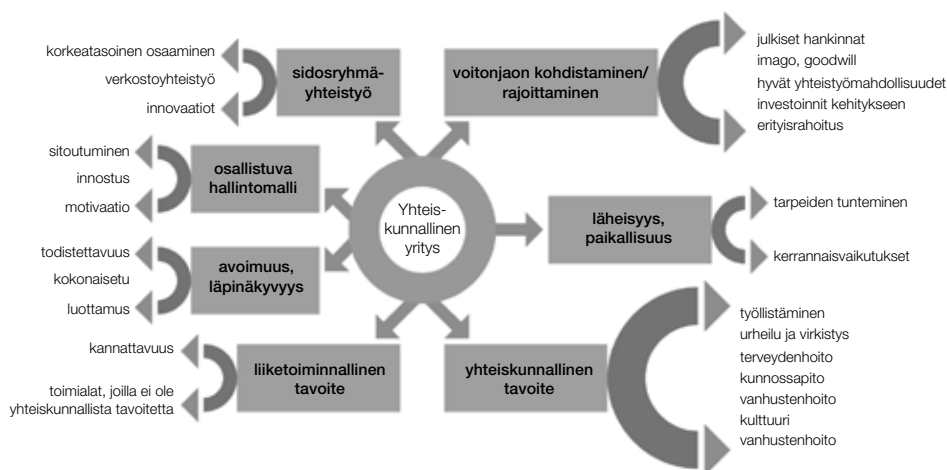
Yhteiskunnallinen yritys

sidosryhmäyhteistyö

korkeatasoinen osaaminen
verkostoyhteistyö
innovaatiot

voitonjaon kohdistaminen/rajoittaminen

julkiset hankinnat
imago, goodwill
hyvät yhteistyömahdollisuudet
investoinnit kehitykseen
erityisrahoitus

osallistuva hallintomalli

sitoutuminen
innostus
motivaatio

läheisyys, paikallisuus

tarpeiden tunteminen
kerrannaisvaikutukset

avoimuus, läpinäkyvyys

todistettavuus
kokonaisetu
luottamus

liiketoiminnallinen tavoite

kannattavuus
toimialat, joilla ei ole yhteiskunnallista tavoitetta

yhteiskunnallinen tavoite

työllistäminen
urheilu ja virkistys
terveydenhoito
kunnossapito
vanhustenhoito
kulttuuri
vanhustenhoito